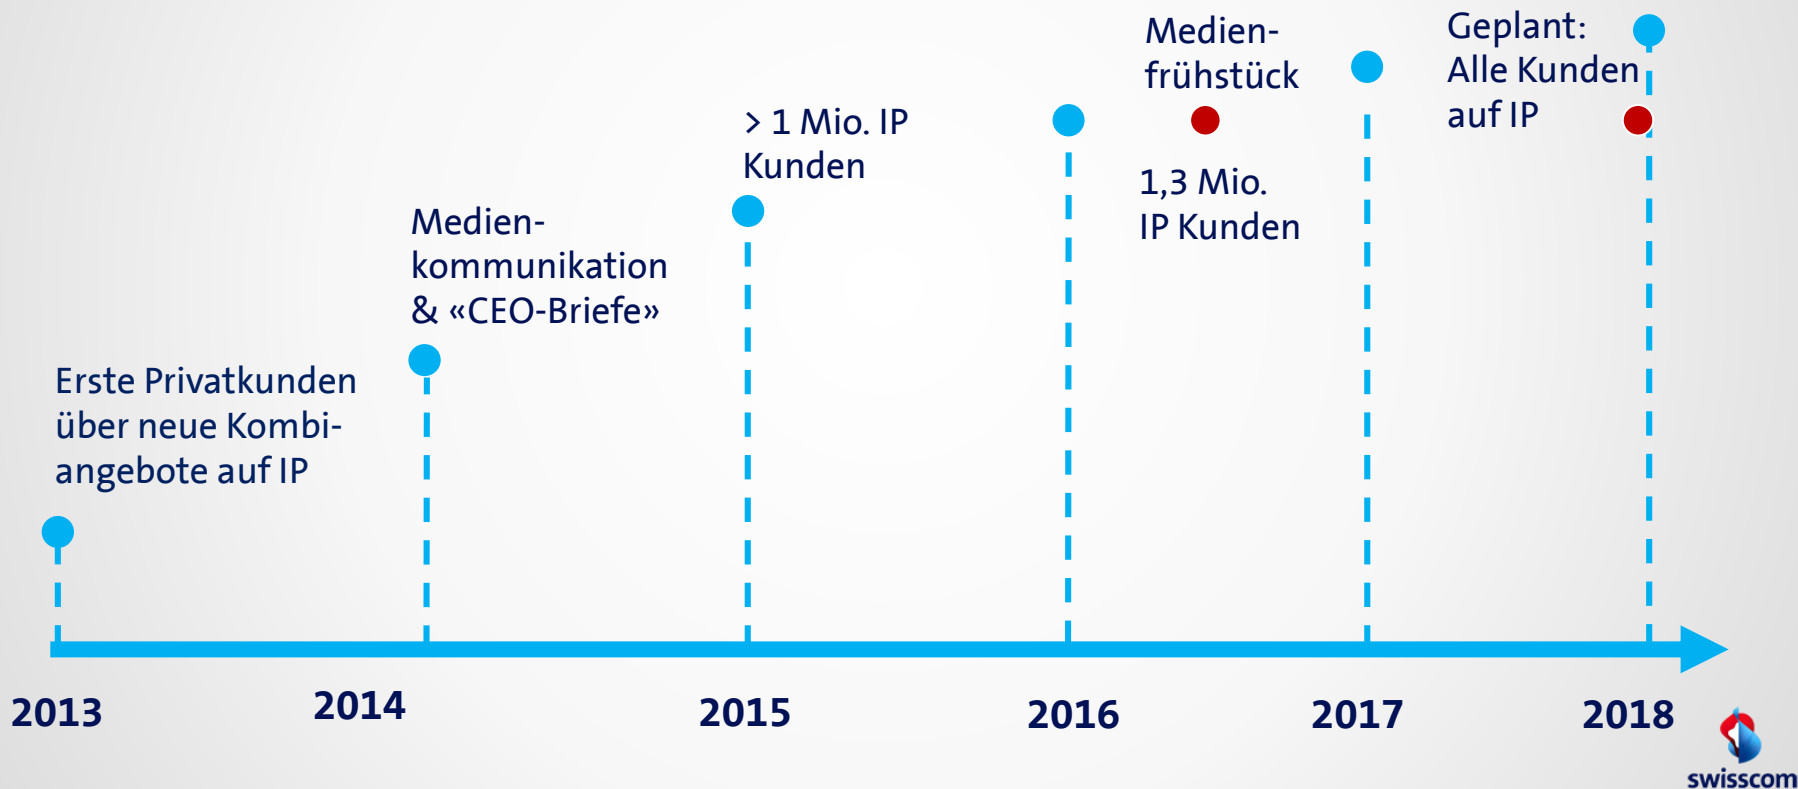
Medienfrühstück

Geplant: Alle Kunden auf IP

> 1 Mio. IP Kunden

1,3 Mio. IP Kunden

Medienkommunikation & «CEO-Briefe»

Erste Privatkunden über neue Kombiangebote auf IP

2013

2014

2015

2016

2017

2018

swisscom